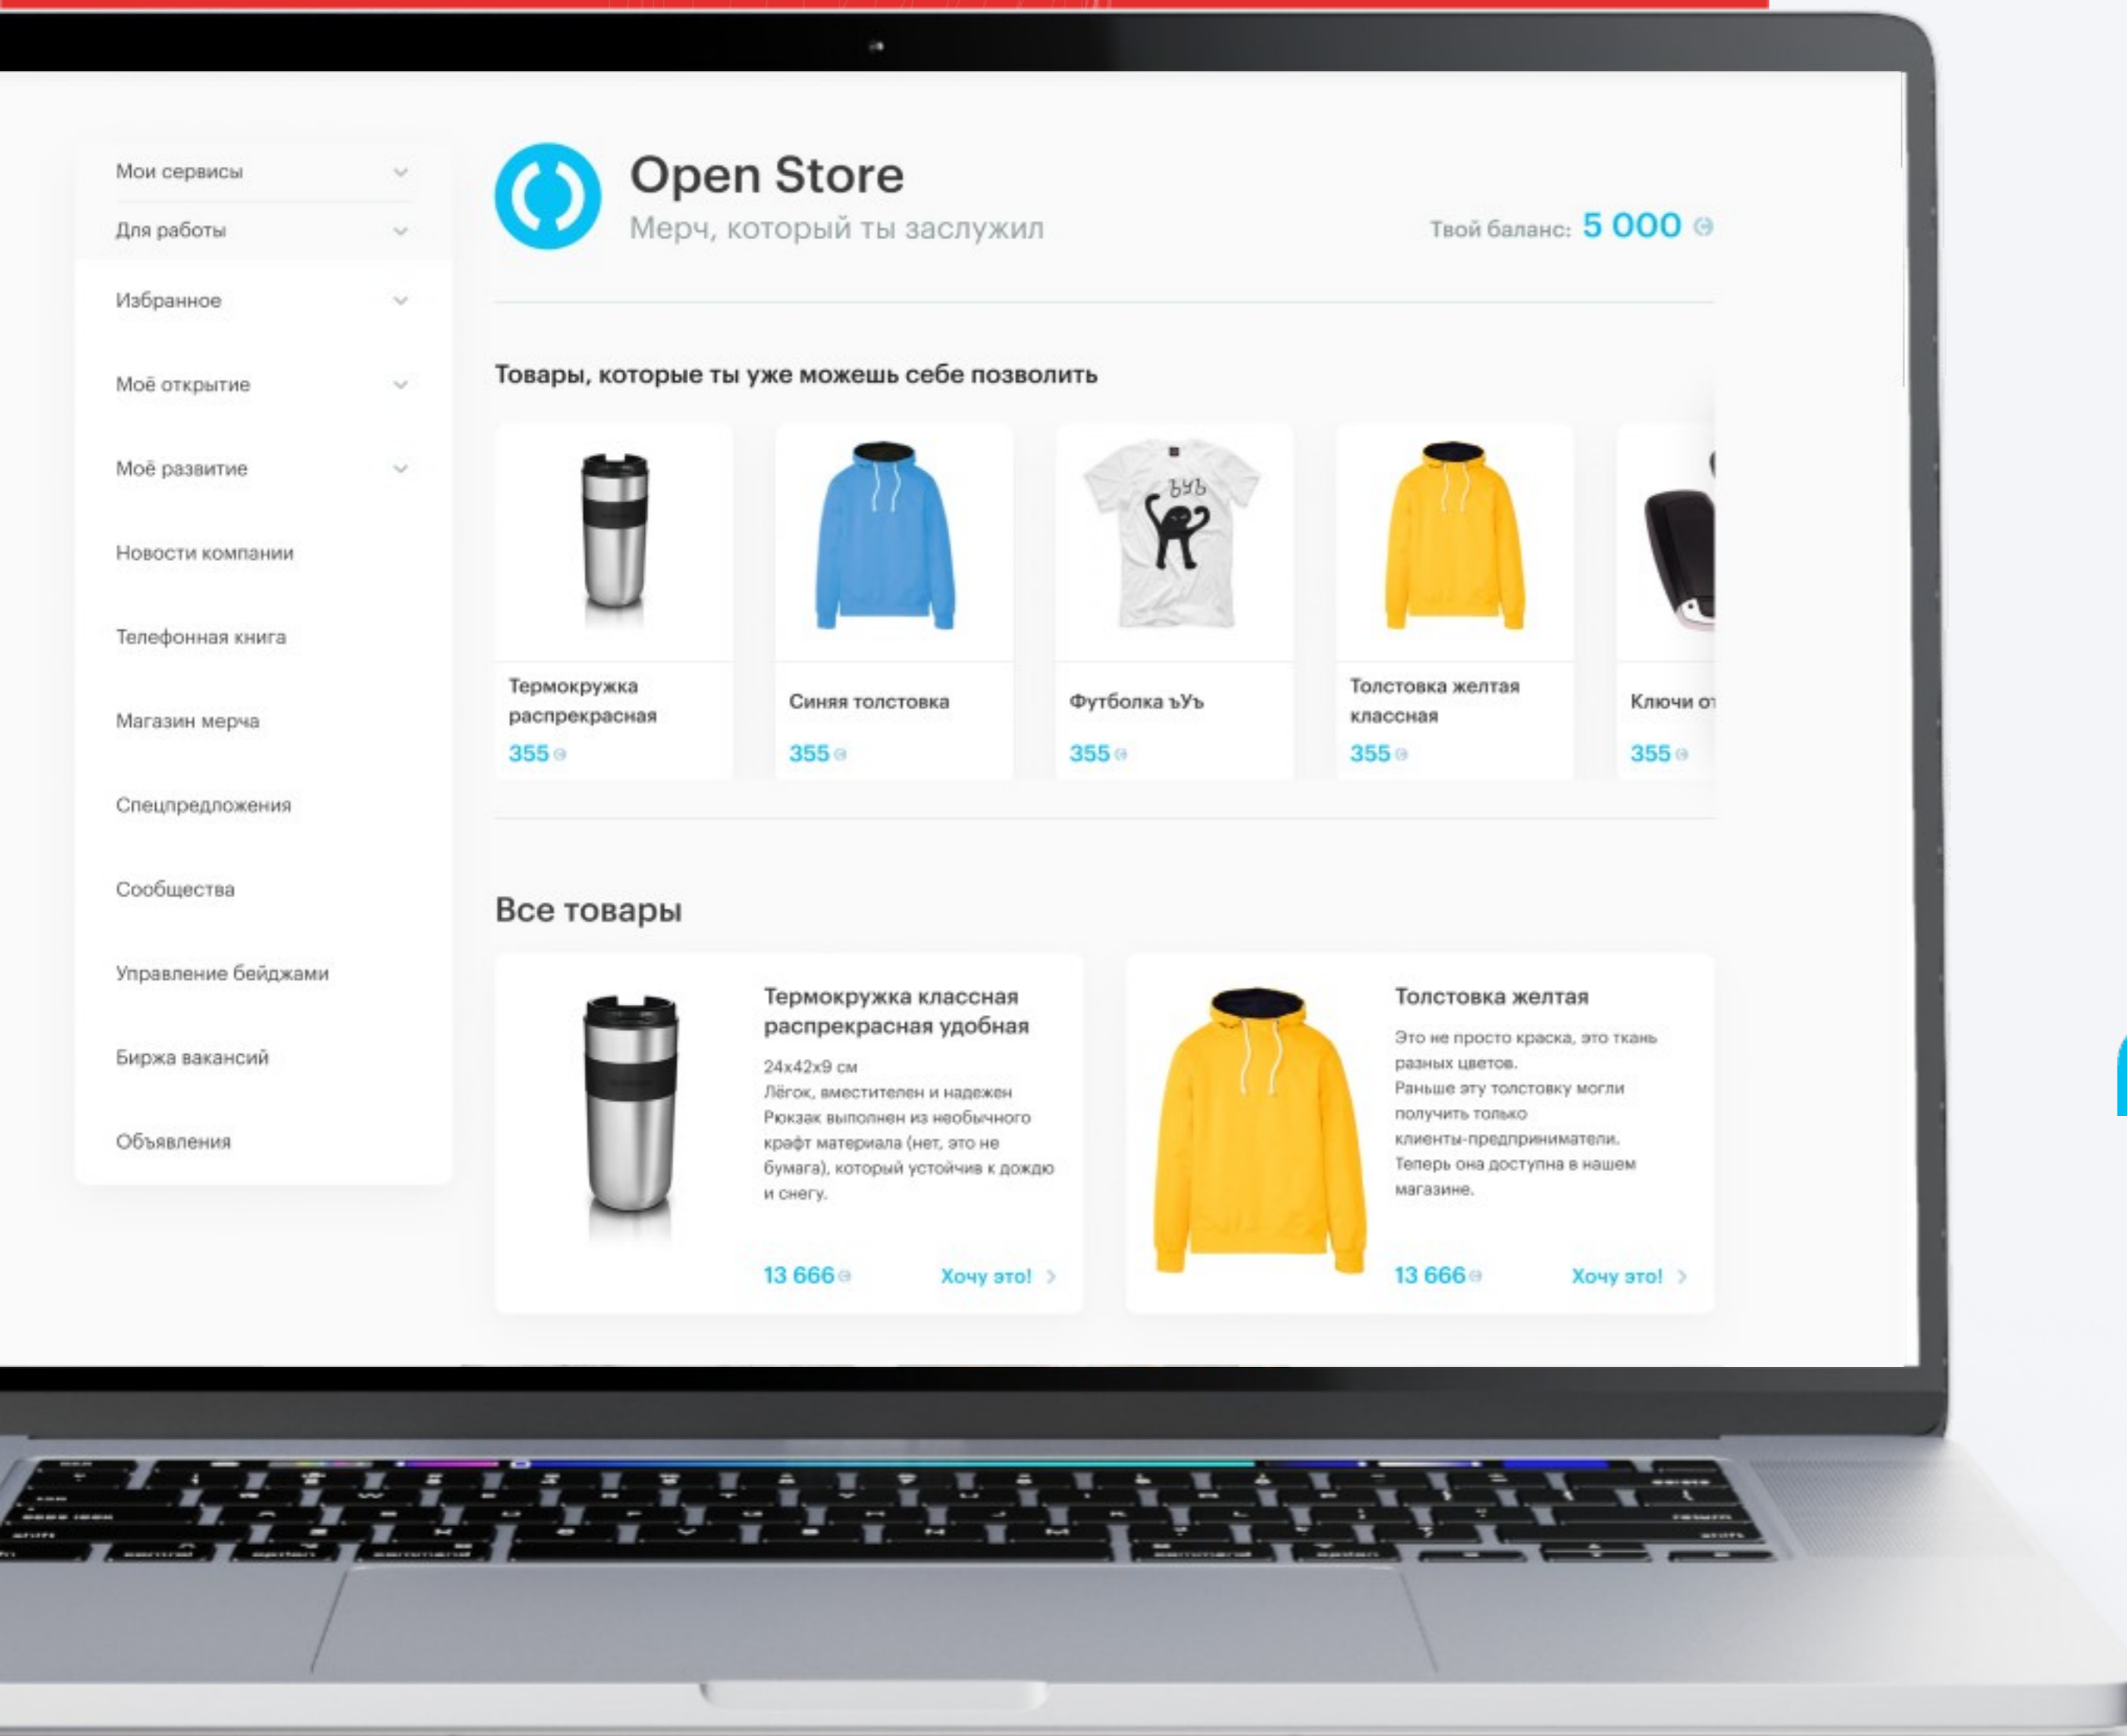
Мои сервисы

Для работы

Избранное

Моё открытие

Моё развитие

Новости компании

Телефонная книга

Магазин мерча

Спецпредложения

Сообщества

Управление бейджами

Биржа вакансий

Объявления

Open Store

Мерч, который ты заслужил

Твой баланс: 5 000

Товары, которые ты уже можешь себе позволить

Термокружка распрекрасная
355

Синяя толстовка
355

ъУъ

Футболка ъУъ
355

Толстовка желтая классная
355

Ключи от
355

Все товары

Термокружка классная распрекрасная удобная

24x42x9 см
Лёгок, вместителен и надежен
Рюкзак выполнен из необычного крафт материала (нет, это не бумага), который устойчив к дождю и снегу.

13 666

Хочу это!

Толстовка желтая

Это не просто краска, это ткань разных цветов.
Раньше эту толстовку могли получить только клиенты-предприниматели.
Теперь она доступна в нашем магазине.

13 666

Хочу это!